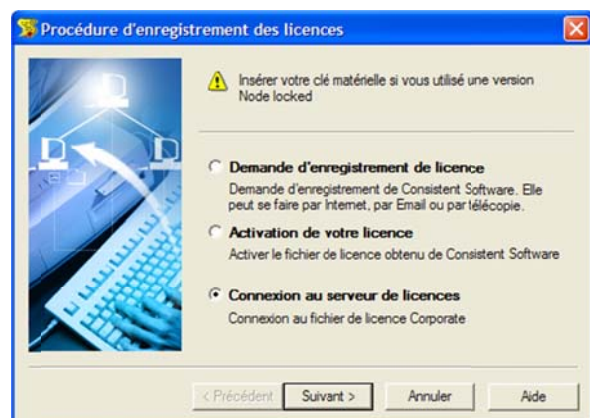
Procédure d'enregistrement des licences

Insérer votre clé matérielle si vous utilisé une version Node locked

Demande d'enregistrement de licence
Demande d'enregistrement de Consistent Software. Elle peut se faire par Internet, par Email ou par télécopie.

Activation de votre licence
Activer le fichier de licence obtenu de Consistent Software

Connexion au serveur de licences
Connexion au fichier de licence Corporate

< Précédent | Suivant > | Annuler | Aide